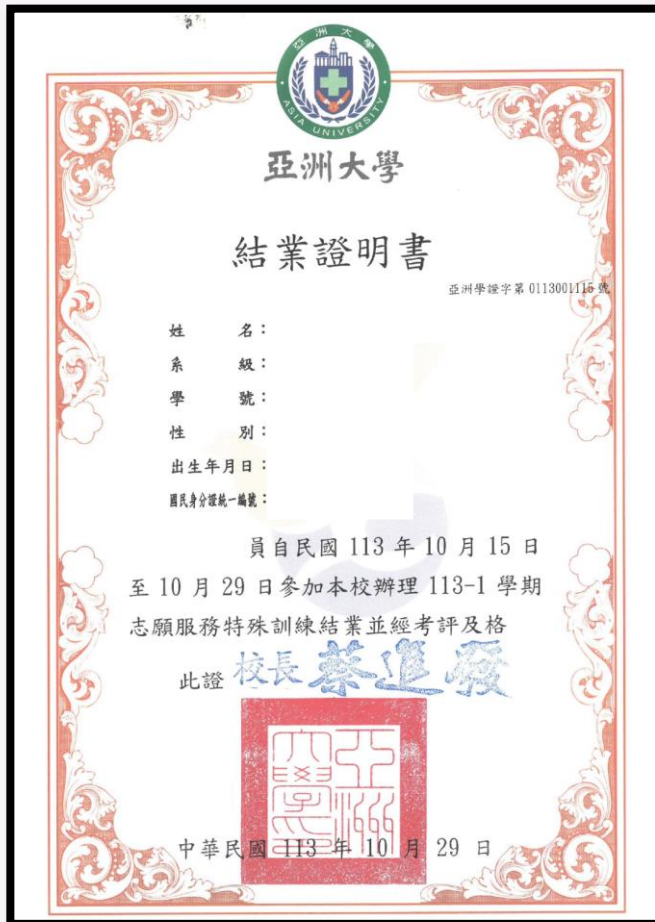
亞洲大學
ASIA UNIVERSITY

亞洲大學

結業證明書

亞洲學證字第 0113001115 號

姓　　名：
系　　級：
學　　號：
性　　別：
出生年月日：
國民身分證統一編號：

員自民國 113 年 10 月 15 日至 10 月 29 日參加本校辦理 113-1 學期志願服務特殊訓練結業並經考評及格

此證　校長 蔡進發

亞洲大學

中華民國 113 年 10 月 29 日